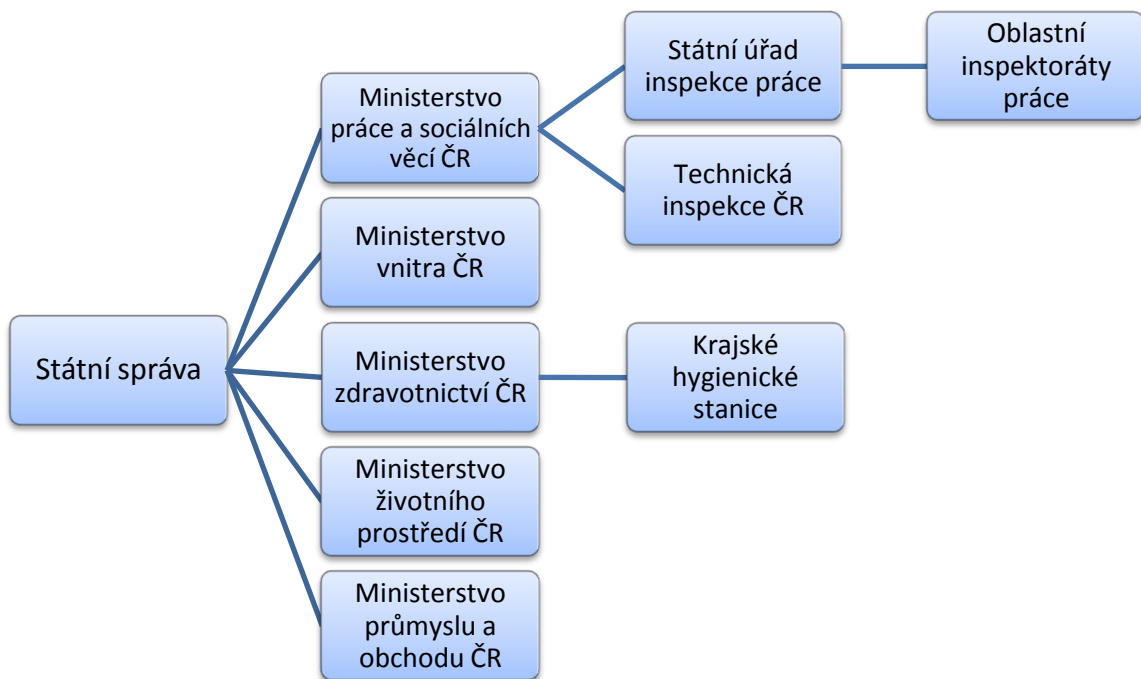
Státní správa

Ministerstvo práce a sociálních věcí ČR

Státní úřad inspekce práce

Oblastní inspektoráty práce

Technická inspekce ČR

Ministerstvo vnitra ČR

Ministerstvo zdravotnictví ČR

Krajské hygienické stanice

Ministerstvo životního prostředí ČR

Ministerstvo průmyslu a obchodu ČR